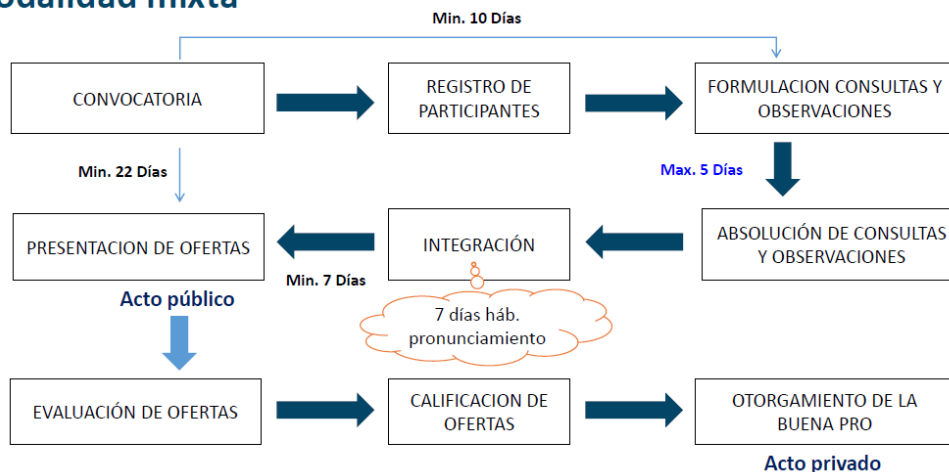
odalidad mixta

Min. 10 Días

CONVOCATORIA

REGISTRO DE PARTICIPANTES

FORMULACION CONSULTAS Y OBSERVACIONES

Min. 22 Días

Max. 5 Días

PRESENTACION DE OFERTAS

INTEGRACIÓN

ABSOLUCIÓN DE CONSULTAS Y OBSERVACIONES

Min. 7 Días

Acto público

7 días háb. pronunciamiento

EVALUACIÓN DE OFERTAS

CALIFICACION DE OFERTAS

OTORGAMIENTO DE LA BUENA PRO

Acto privado